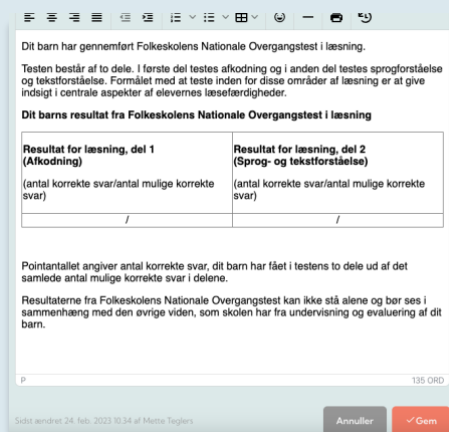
Dit barn har gennemført Folkeskolens Nationale Overgangstest i læsning.

Testen består af to dele. I første del testes afkodning og i anden del testes sprogforståelse og tekstforståelse. Formålet med at teste inden for disse områder af læsning er at give indsigt i centrale aspekter af elevernes læsefærdigheder.

**Dit barns resultat fra Folkeskolens Nationale Overgangstest i læsning**

| Resultat for læsning, del 1 (Afkodning) (antal korrekte svar/antal mulige korrekte svar) | Resultat for læsning, del 2 (Sprog- og tekstforståelse) (antal korrekte svar/antal mulige korrekte svar) |
|---|---|
| / | / |

Pointantallet angiver antal korrekte svar, dit barn har fået i testens to dele ud af det samlede antal mulige korrekte svar i delene.

Resultaterne fra Folkeskolens Nationale Overgangstest kan ikke stå alene og bør ses i sammenhæng med den øvrige viden, som skolen har fra undervisning og evaluering af dit barn.

P

135 ORD

Sidst ændret 24. feb. 2023 10:34 af Mette Teglers

Annuller

Gem